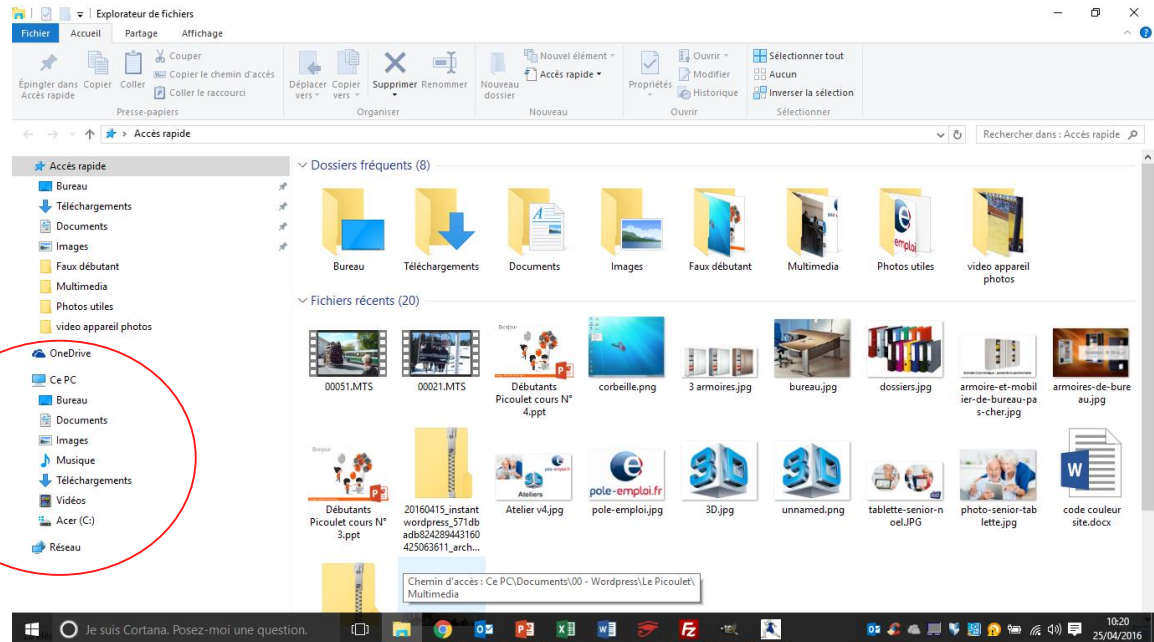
Explorateur de fichiers

Fichier Accueil Partage Affichage

Épingler dans Accès rapide Copier Coller
Couper
Copier le chemin d'accès
Coller le raccourci
Presse-papiers

Déplacer vers Copier vers Supprimer Renommer
Organiser

Nouveau dossier
Nouvel élément
Accès rapide
Nouveau

Propriétés
Ouvrir
Modifier
Historique
Ouvrir

Sélectionner tout
Aucun
Inverser la sélection
Sélectionner

Accès rapide
Rechercher dans : Accès rapide

Accès rapide
Bureau
Téléchargements
Documents
Images
Faux débutant
Multimedia
Photos utiles
video appareil photos
OneDrive
Ce PC
Bureau
Documents
Images
Musique
Téléchargements
Vidéos
Acer (C:)
Réseau

Dossiers fréquents (8)
Bureau
Téléchargements
Documents
Images
Faux débutant
Multimedia
Photos utiles
video appareil photos

Fichiers récents (20)
00051.MTS
00021.MTS
Débutants Picoulet cours N° 4.ppt
corbeille.png
3 armoires.jpg
bureau.jpg
dossiers.jpg
armoire-et-mobilier-de-bureau-pas-cher.jpg
armoires-de-bureau.jpg
Débutants Picoulet cours N° 3.ppt
20160415_instant wordpress_571dbadb824289443160425063611_arch...
Atelier v4.jpg
pole-emploi.jpg
3D.jpg
unnamed.png
tablette-senior-noel.JPG
photo-senior-tablette.jpg
code couleur site.docx

Chemin d'accès : Ce PC\Documents\00 - Wordpress\Le Picoulet\Multimedia

Je suis Cortana. Posez-moi une question.
10:20
25/04/2016